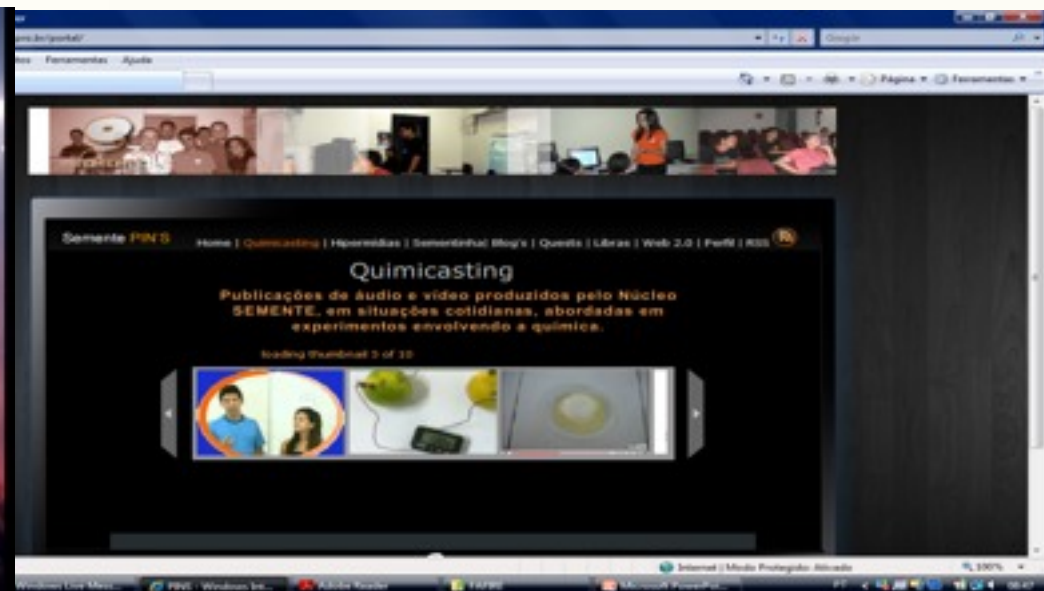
pins.br/portal/

Google

ites Ferramentas Ajuda

Página ▾ Ferramentas ▾

Semente PIN'S

Home | Quimicasting | Hipermídias | Sementinha| Blog's | Questa | Libras | Web 2.0 | Perfil | RSS

Quimicasting

Publicações de áudio e vídeo produzidos pelo Núcleo SEMENTE, em situações cotidianas, abordadas em experimentos envolvendo a química.

loading thumbnail 3 of 10

Internet | Modo Protegido: Ativado

100%

Windows Live Mess... PINS - Windows Int... Adobe Reader FAPEI Microsoft PowerPoi...

08:47